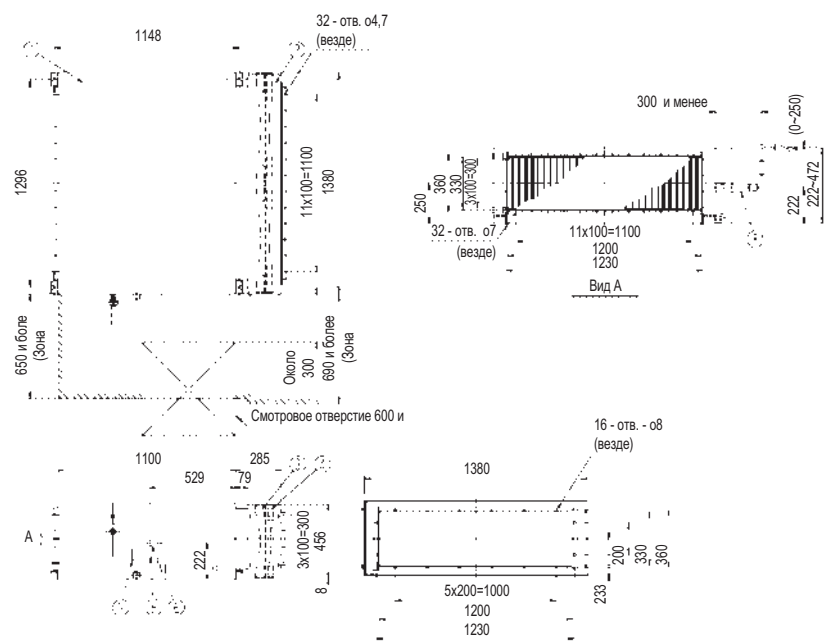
1148

32 - отв. о4,7 (везде)

1296

11x100=1100

1380

300 и менее

(0~250)

222~472

222

250

360

330

3x100=300

32 - отв. о7 (везде)

11x100=1100

1200

1230

Вид А

650 и боле (Зона

Около 300

690 и более (Зона

Смотровое отверстие 600 и

1100

529

285

79

16 - отв. - о8 (везде)

1380

A

222

3x100=300

456

8

200

330

360

5x200=1000

1200

1230

233